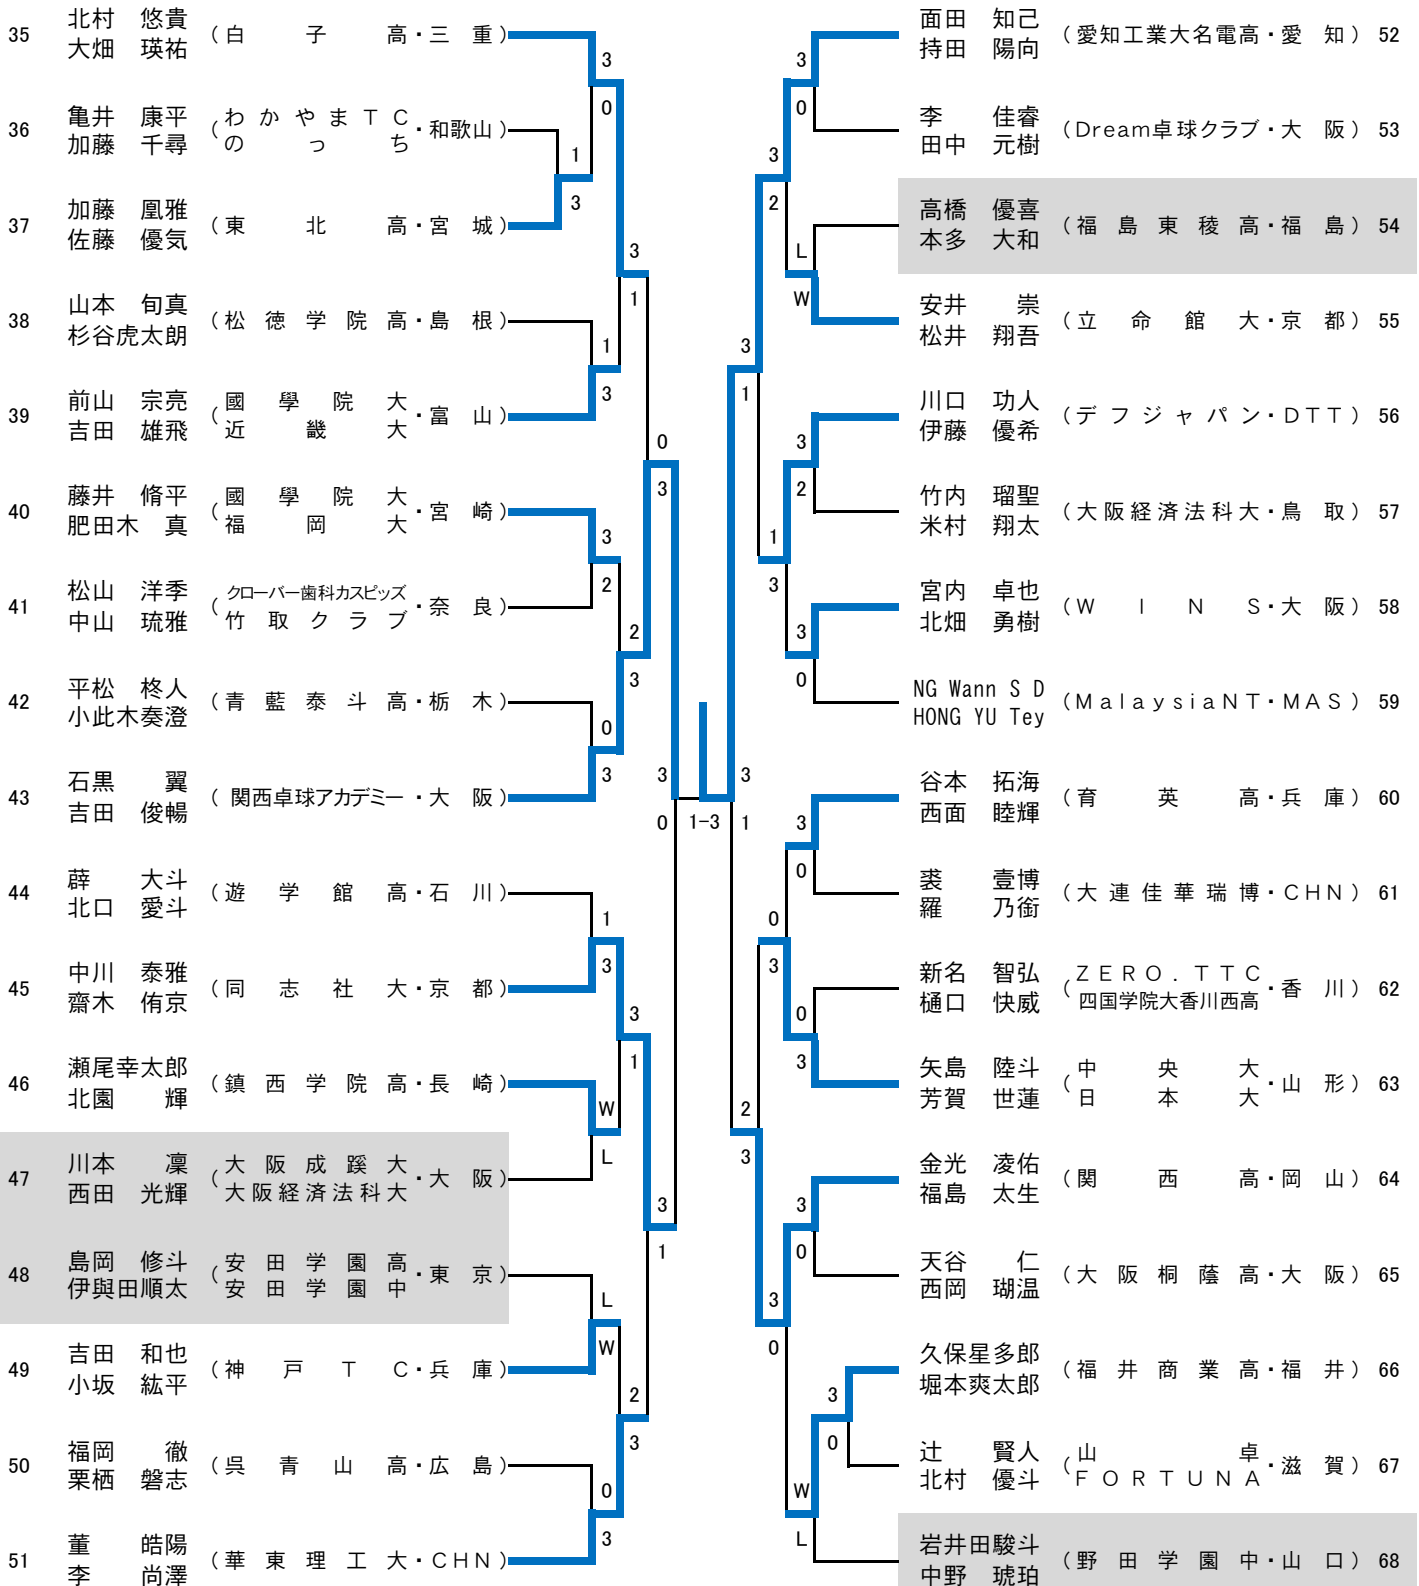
35 北村 悠貴 大畑 瑛祐 （白 子 高・三 重）
36 亀井 康平 加藤 千尋 （わかやまTC の っ ち・和歌山）
37 加藤 凰雅 佐藤 優気 （東 北 高・宮 城）
38 山本 旬真 杉谷虎太朗 （松 徳 学 院 高・島 根）
39 前山 宗亮 吉田 雄飛 （國 學 院 大 近 畿 大・富 山）
40 藤井 脩平 肥田木 真 （國 學 院 大 福 岡 大・宮 崎）
41 松山 洋季 中山 琉雅 （クローバー歯科カスピッズ 竹 取 ク ラ ブ・奈 良）
42 平松 柊人 小此木奏澄 （青 藍 泰 斗 高・栃 木）
43 石黒 翼 吉田 俊暢 （関西卓球アカデミー・大 阪）
44 薛 大斗 北口 愛斗 （遊 学 館 高・石 川）
45 中川 泰雅 齋木 侑京 （同 志 社 大・京 都）
46 瀬尾幸太郎 北園 輝 （鎮 西 学 院 高・長 崎）
47 川本 凜 西田 光輝 （大 阪 成 蹊 大 大阪経済法科大・大 阪）
48 島岡 修斗 伊與田順太 （安 田 学 園 高 安 田 学 園 中・東 京）
49 吉田 和也 小坂 紘平 （神 戸 T C・兵 庫）
50 福岡 徹 栗栖 磐志 （呉 青 山 高・広 島）
51 董 皓陽 李 尚澤 （華 東 理 工 大・CHN）

面田 知己 持田 陽向 （愛知工業大名電高・愛 知） 52
李 佳睿 田中 元樹 （Dream卓球クラブ・大 阪） 53
高橋 優喜 本多 大和 （福 島 東 稜 高・福 島） 54
安井 崇 松井 翔吾 （立 命 館 大・京 都） 55
川口 功人 伊藤 優希 （デ フ ジ ャ パ ン・DTT） 56
竹内 瑠聖 米村 翔太 （大阪経済法科大・鳥 取） 57
宮内 卓也 北畑 勇樹 （W I N S・大 阪） 58
NG Wann S D HONG YU Tey （MalaysiaNT・MAS） 59
谷本 拓海 西面 睦輝 （育 英 高・兵 庫） 60
裘 壹博 羅 乃銜 （大 連 佳 華 瑞 博・CHN） 61
新名 智弘 樋口 快威 （ZERO.TTC 四国学院大香川西高・香 川） 62
矢島 陸斗 芳賀 世蓮 （中 央 大 日 本 大・山 形） 63
金光 凌佑 福島 太生 （関 西 高・岡 山） 64
天谷 仁 西岡 瑚温 （大 阪 桐 蔭 高・大 阪） 65
久保星多郎 堀本爽太郎 （福 井 商 業 高・福 井） 66
辻 賢人 北村 優斗 （山 卓 FORTUNA・滋 賀） 67
岩井田駿斗 中野 琥珀 （野 田 学 園 中・山 口） 68

3 0 1 3 3 1 1 3 0 3 3 2 2 3 0 3 3 0 1 3 3 1 W L 3 1 L W 2 3 0 3
1-3
3 0 3 2 L W 3 1 3 2 1 3 3 0 3 1 3 0 0 3 0 3 2 3 3 0 3 0 3 0 W L